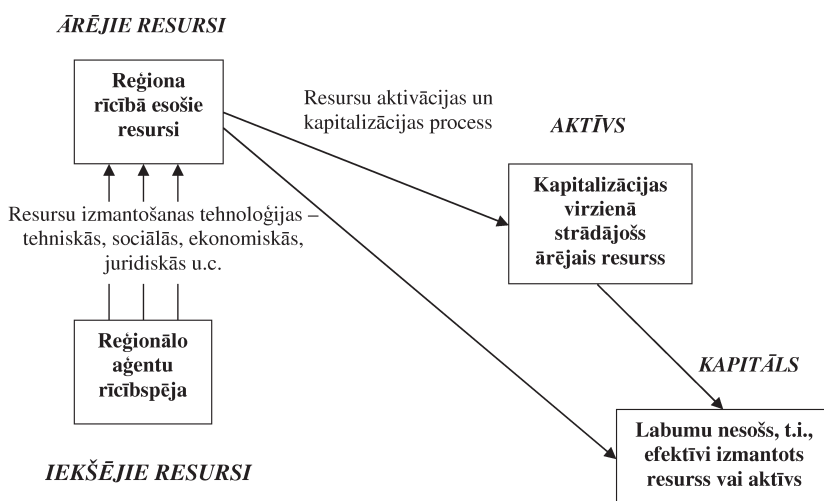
ĀRĒJIE RESURSI

Reģiona rīcībā esošie resursi

Resursu aktivācijas un kapitalizācijas process

AKTĪVS

Resursu izmantošanas tehnoloģijas – tehniskās, sociālās, ekonomiskās, juridiskās u.c.

Kapitalizācijas virzienā strādājošs ārējais resurss

Reģionālo aģentu rīcībspēja

KAPITĀLS

Labumu nesošs, t.i., efektīvi izmantots resurss vai aktīvs

IEKŠĒJIE RESURSI